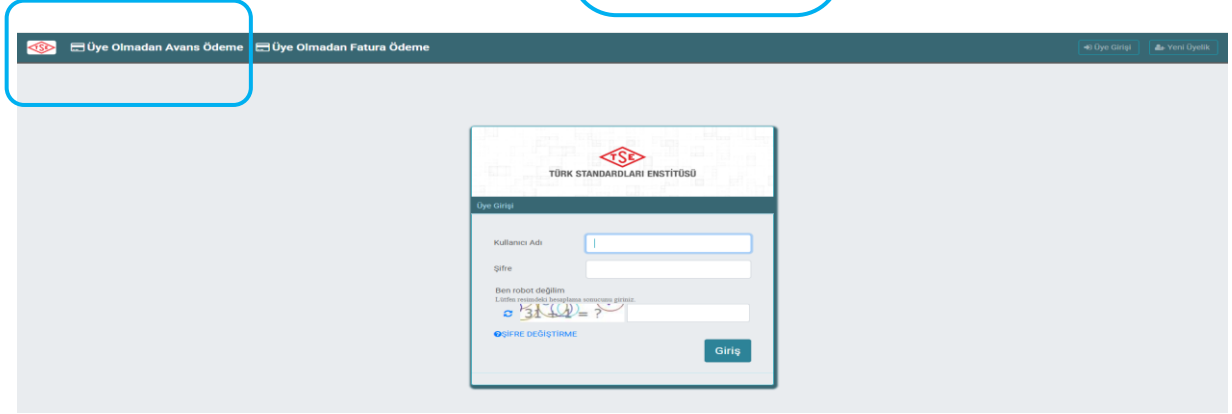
TSE Üye Olmadan Avans Ödeme Üye Olmadan Fatura Ödeme

Üye Girişi Yeni Üyelik

TSE
TÜRK STANDARDLARI ENSTİTÜSÜ

Üye Girişi

Kullanıcı Adı

Şifre

Ben robot değilim
Lütfen resimdeki hesaplama sonucunu giriniz.

31 + 4 = ?

ŞİFRE DEĞİŞTİRME

Giriş